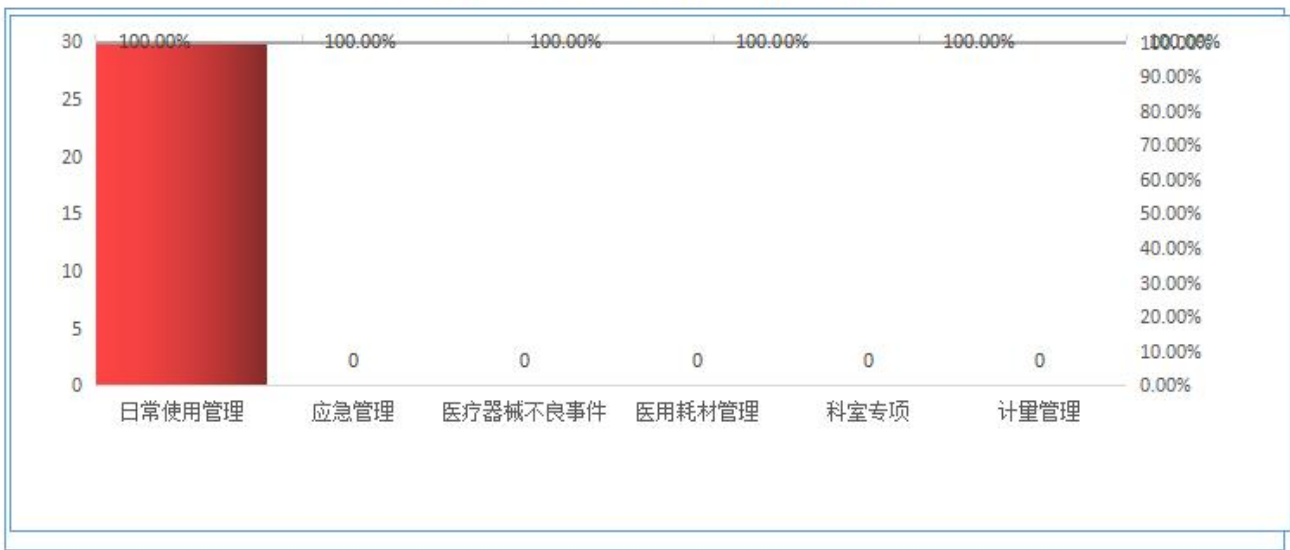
30
25
20
15
10
5
0

100.00% 100.00% 100.00% 100.00% 100.00%

0 0 0 0 0

日常使用管理
应急管理
医疗器械不良事件
医用耗材管理
科室专项
计量管理

100.00%
90.00%
80.00%
70.00%
60.00%
50.00%
40.00%
30.00%
20.00%
10.00%
0.00%